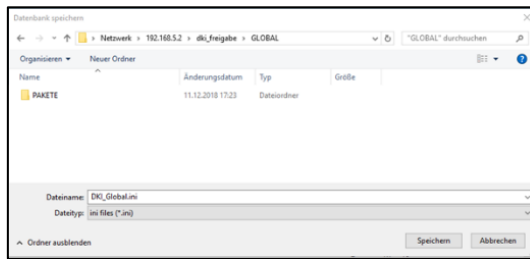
Datenbank speichern

Netzwerk › 192.168.5.2 › dki_freigabe › GLOBAL

"GLOBAL" durchsuchen

Organisieren ▾ Neuer Ordner

| Name | Änderungsdatum | Typ | Größe |
|---|---|---|---|
| PAKETE | 11.12.2018 17:23 | Dateiordner | |

Dateiname: DKI_Global.ini

Dateityp: ini files (*.ini)

Ordner ausblenden

Speichern Abbrechen